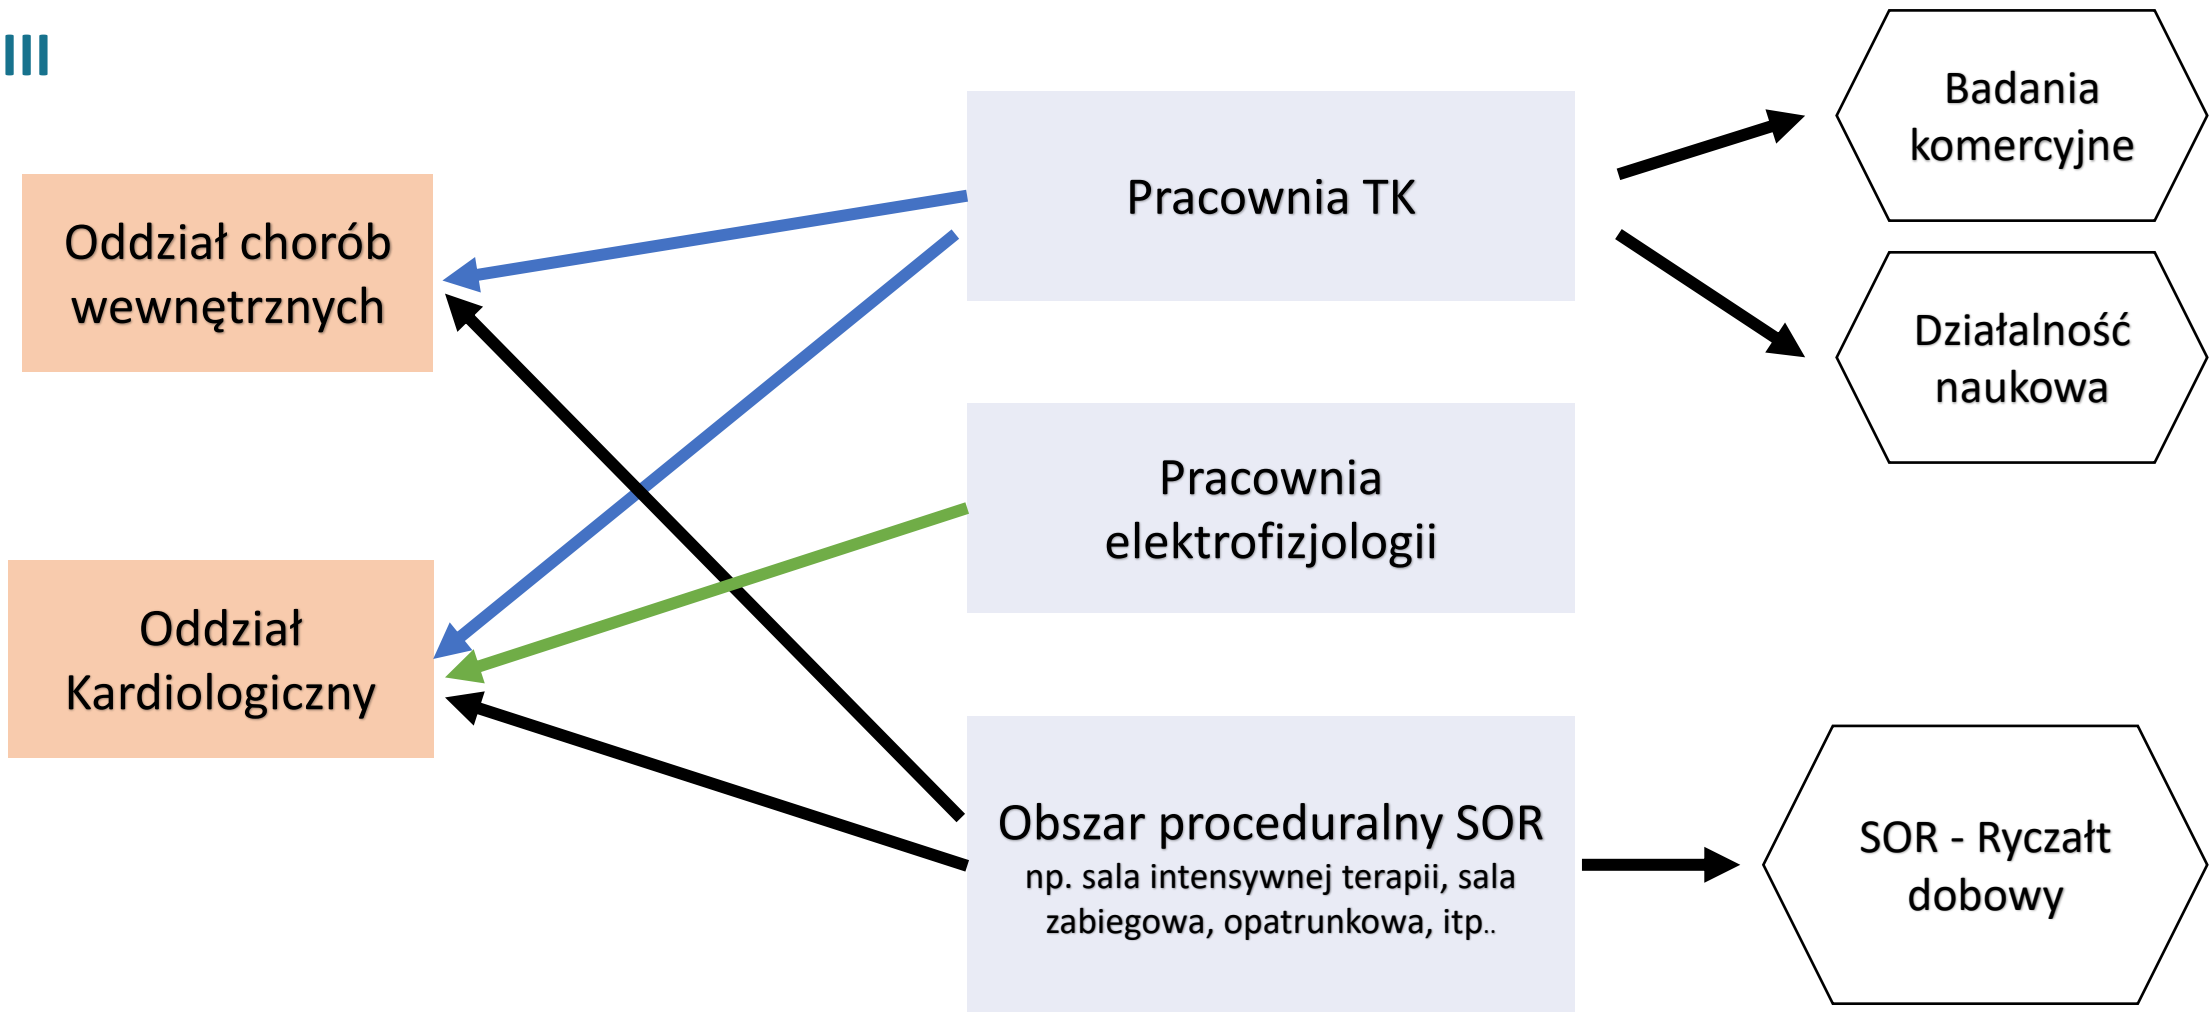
III

Oddział chorób wewnętrznych

Oddział Kardiologiczny

Pracownia TK

Pracownia elektrofizjologii

Obszar proceduralny SOR
np. sala intensywnej terapii, sala zabiegowa, opatrunkowa, itp..

Badania komercyjne

Działalność naukowa

SOR - Ryczałt dobowy